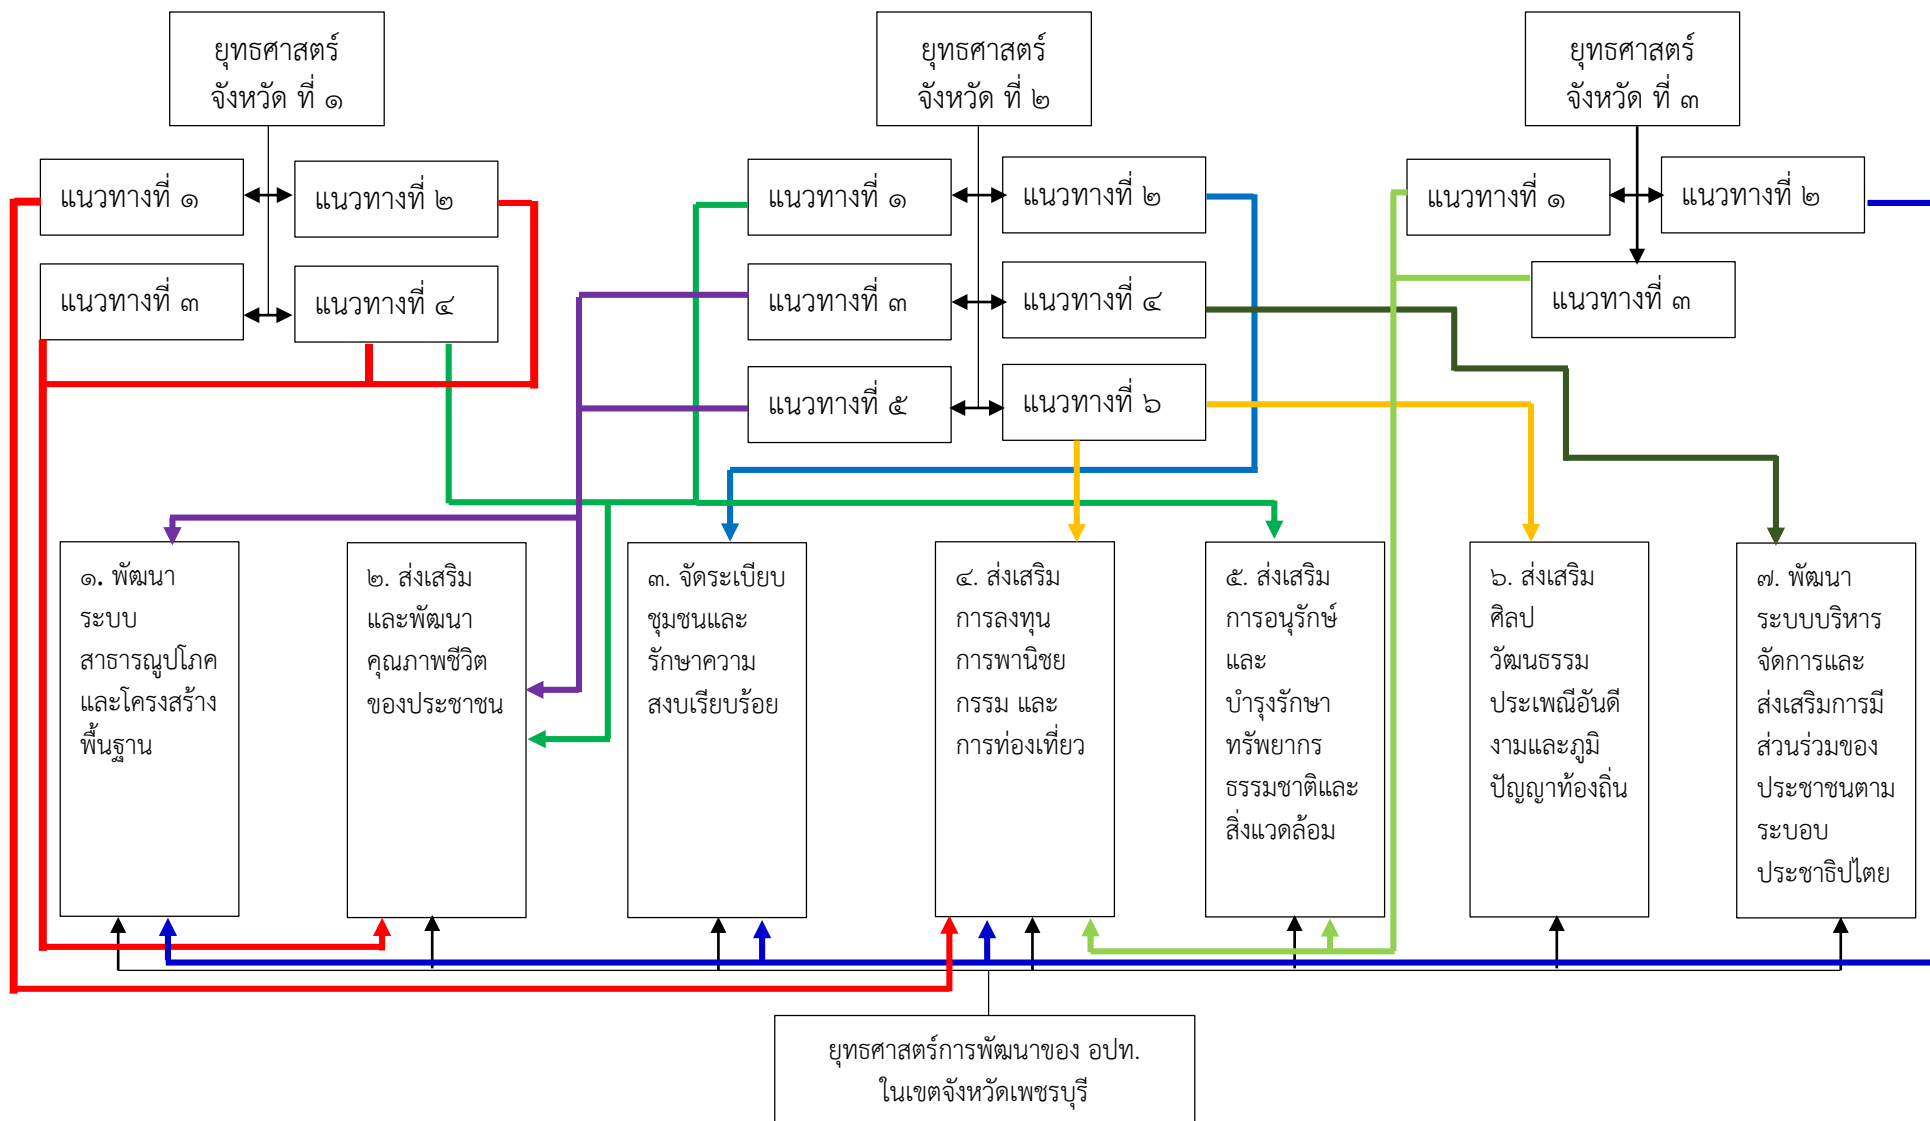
ยุทธศาสตร์ จังหวัด ที่ ๑

แนวทางที่ ๑

แนวทางที่ ๒

แนวทางที่ ๓

แนวทางที่ ๔

ยุทธศาสตร์ จังหวัด ที่ ๒

แนวทางที่ ๑

แนวทางที่ ๒

แนวทางที่ ๓

แนวทางที่ ๔

แนวทางที่ ๕

แนวทางที่ ๖

ยุทธศาสตร์ จังหวัด ที่ ๓

แนวทางที่ ๑

แนวทางที่ ๒

แนวทางที่ ๓

๑. พัฒนาระบบสาธารณูปโภคและโครงสร้างพื้นฐาน

๒. ส่งเสริมและพัฒนาคุณภาพชีวิตของประชาชน

๓. จัดระเบียบชุมชนและรักษาความสงบเรียบร้อย

๔. ส่งเสริมการลงทุนการพาณิชยกรรม และการท่องเที่ยว

๕. ส่งเสริมการอนุรักษ์และบำรุงรักษาทรัพยากรธรรมชาติและสิ่งแวดล้อม

๖. ส่งเสริมศิลปวัฒนธรรมประเพณีอันดีงามและภูมิปัญญาท้องถิ่น

๗. พัฒนาระบบบริหารจัดการและส่งเสริมการมีส่วนร่วมของประชาชนตามระบอบประชาธิปไตย

ยุทธศาสตร์การพัฒนาของ อปท. ในเขตจังหวัดเพชรบุรี